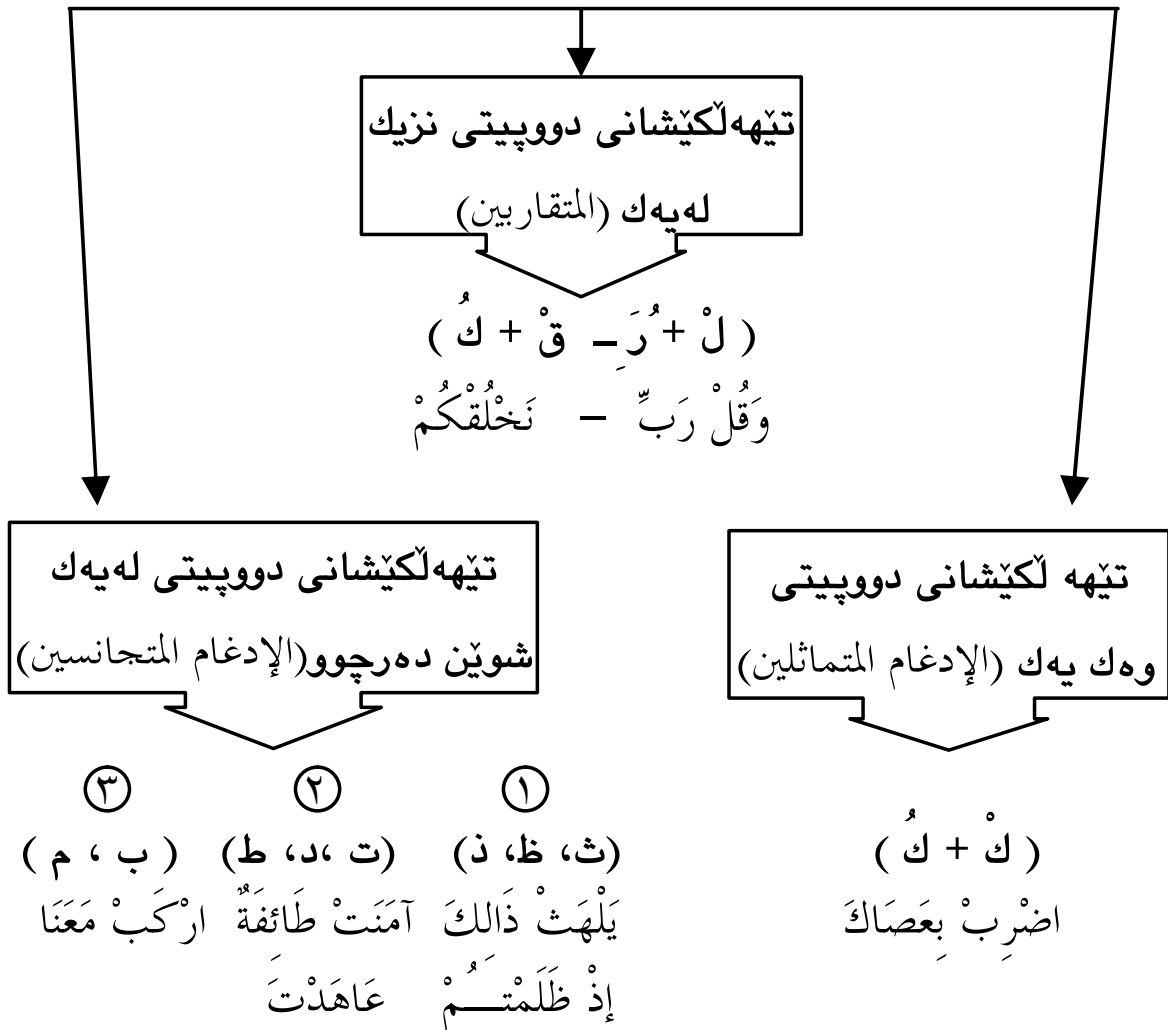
تێهەڵکێشانی دووپیتی نزیك لەیەك (المتقاربين)

( لْ + رَ - قْ + كُ )
وَقُلْ رَبِّ - نَخْلُقْكُمْ

تێهەڵکێشانی دووپیتی لەیەك شوێن دەرچوو(الإدغام المتجانسين)

تێهە ڵکێشانی دووپیتی وەك یەك (الإدغام المتماثلين)

③ ( ب ، م )
ارْكَبْ مَعَنَا

② (ت ،د، ط)
آمَنَتْ طَائِفَةٌ
عَاهَدْتَ

① (ث، ظ، ذ)
يَلْهَثْ ذَالِكَ
إِذْ ظَلَمْتُمْ

( كْ + كُ )
اضْرِبْ بِعَصَاكَ